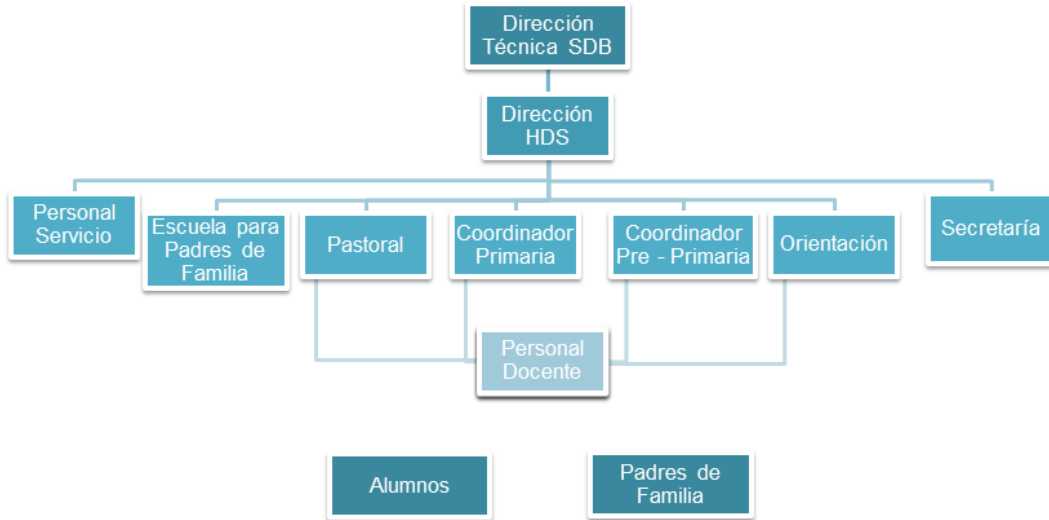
Dirección Técnica SDB

Dirección HDS

Personal Servicio

Escuela para Padres de Familia

Pastoral

Coordinador Primaria

Coordinador Pre - Primaria

Orientación

Secretaría

Personal Docente

Alumnos

Padres de Familia